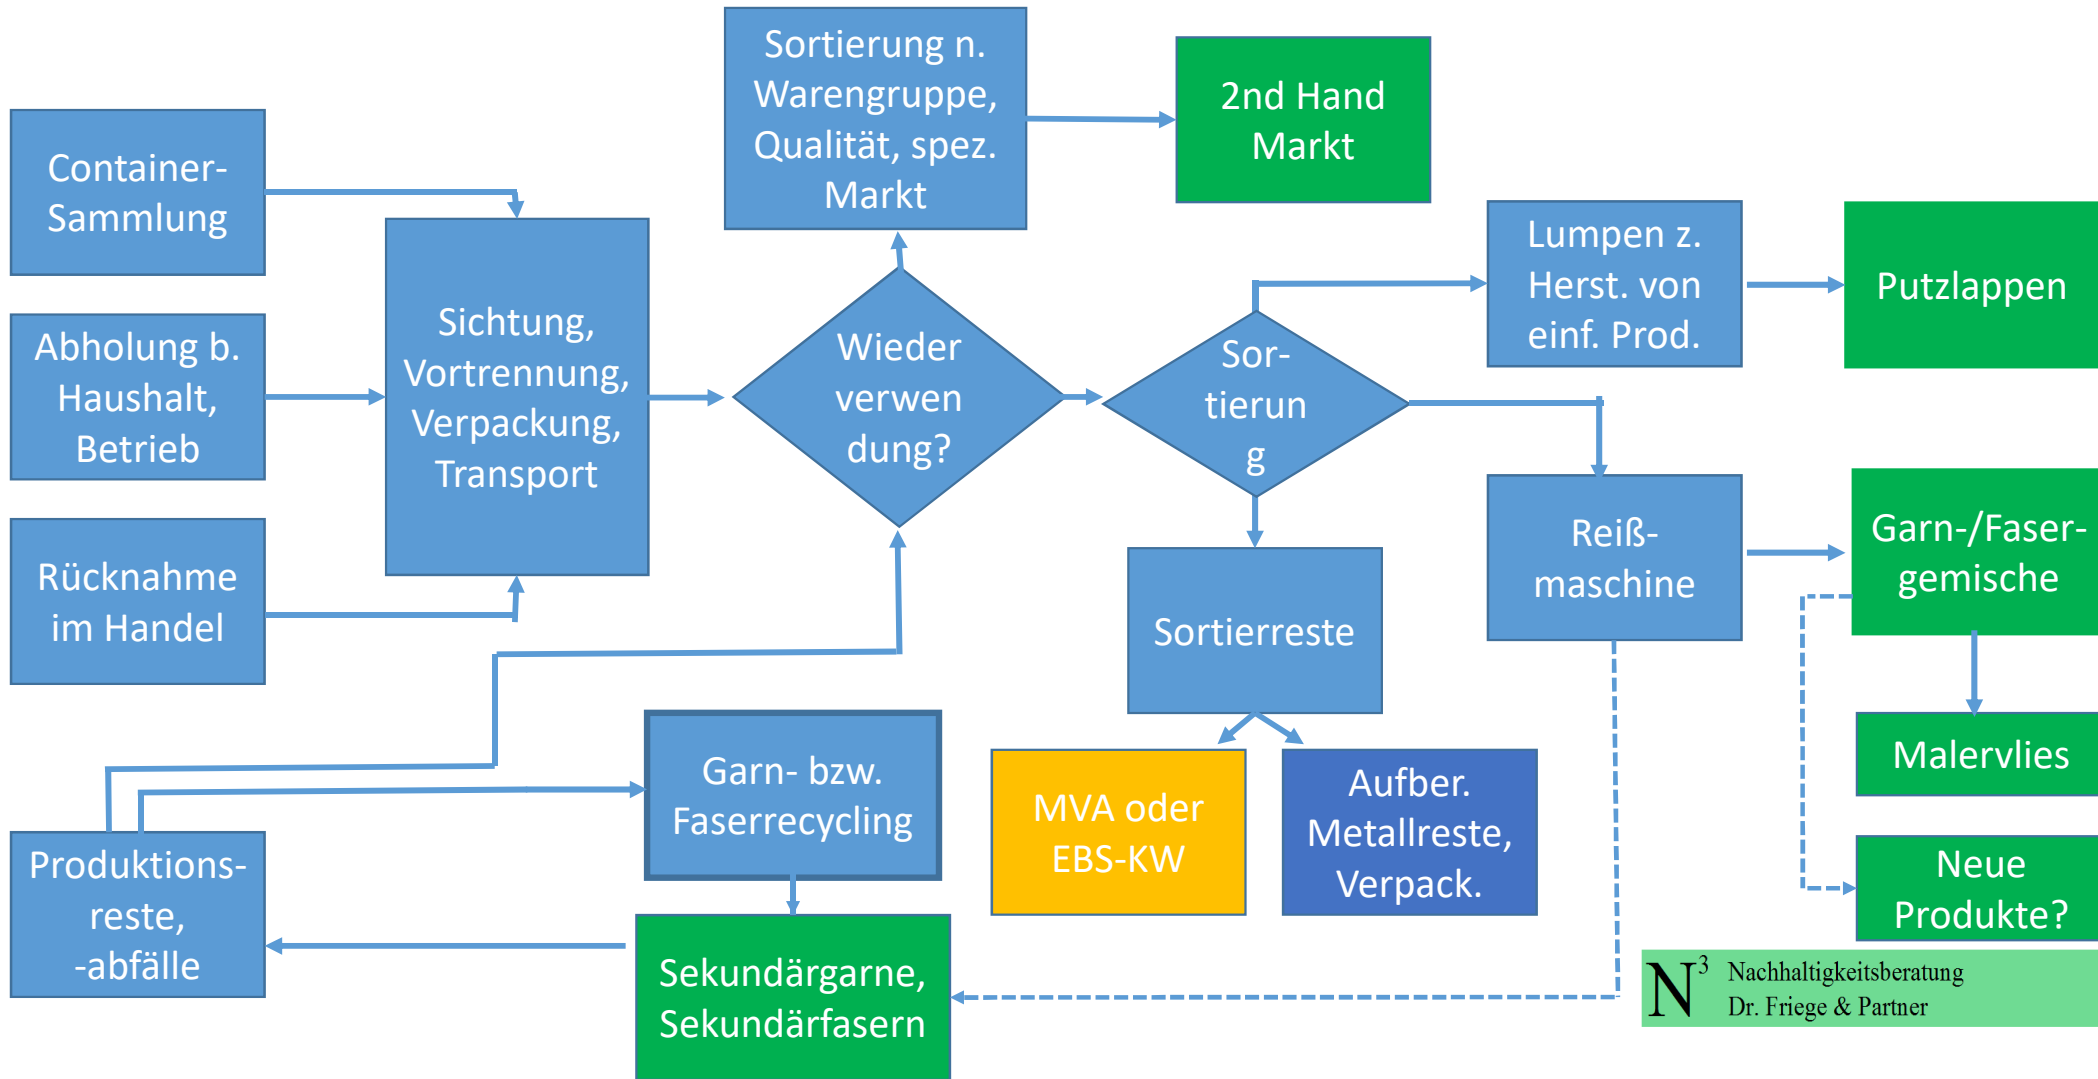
Container-Sammlung

Abholung b. Haushalt, Betrieb

Rücknahme im Handel

Sichtung, Vortrennung, Verpackung, Transport

Sortierung n. Warengruppe, Qualität, spez. Markt

Wieder verwen dung?

2nd Hand Markt

Sor-tierun g

Lumpen z. Herst. von einf. Prod.

Putzlappen

Reiß-maschine

Garn-/Faser-gemische

Malervlies

Neue Produkte?

Sortierreste

MVA oder EBS-KW

Aufber. Metallreste, Verpack.

Garn- bzw. Faserrecycling

Produktions-reste, -abfälle

Sekundärgarne, Sekundärfasern

$N^3$ Nachhaltigkeitsberatung Dr. Friege & Partner